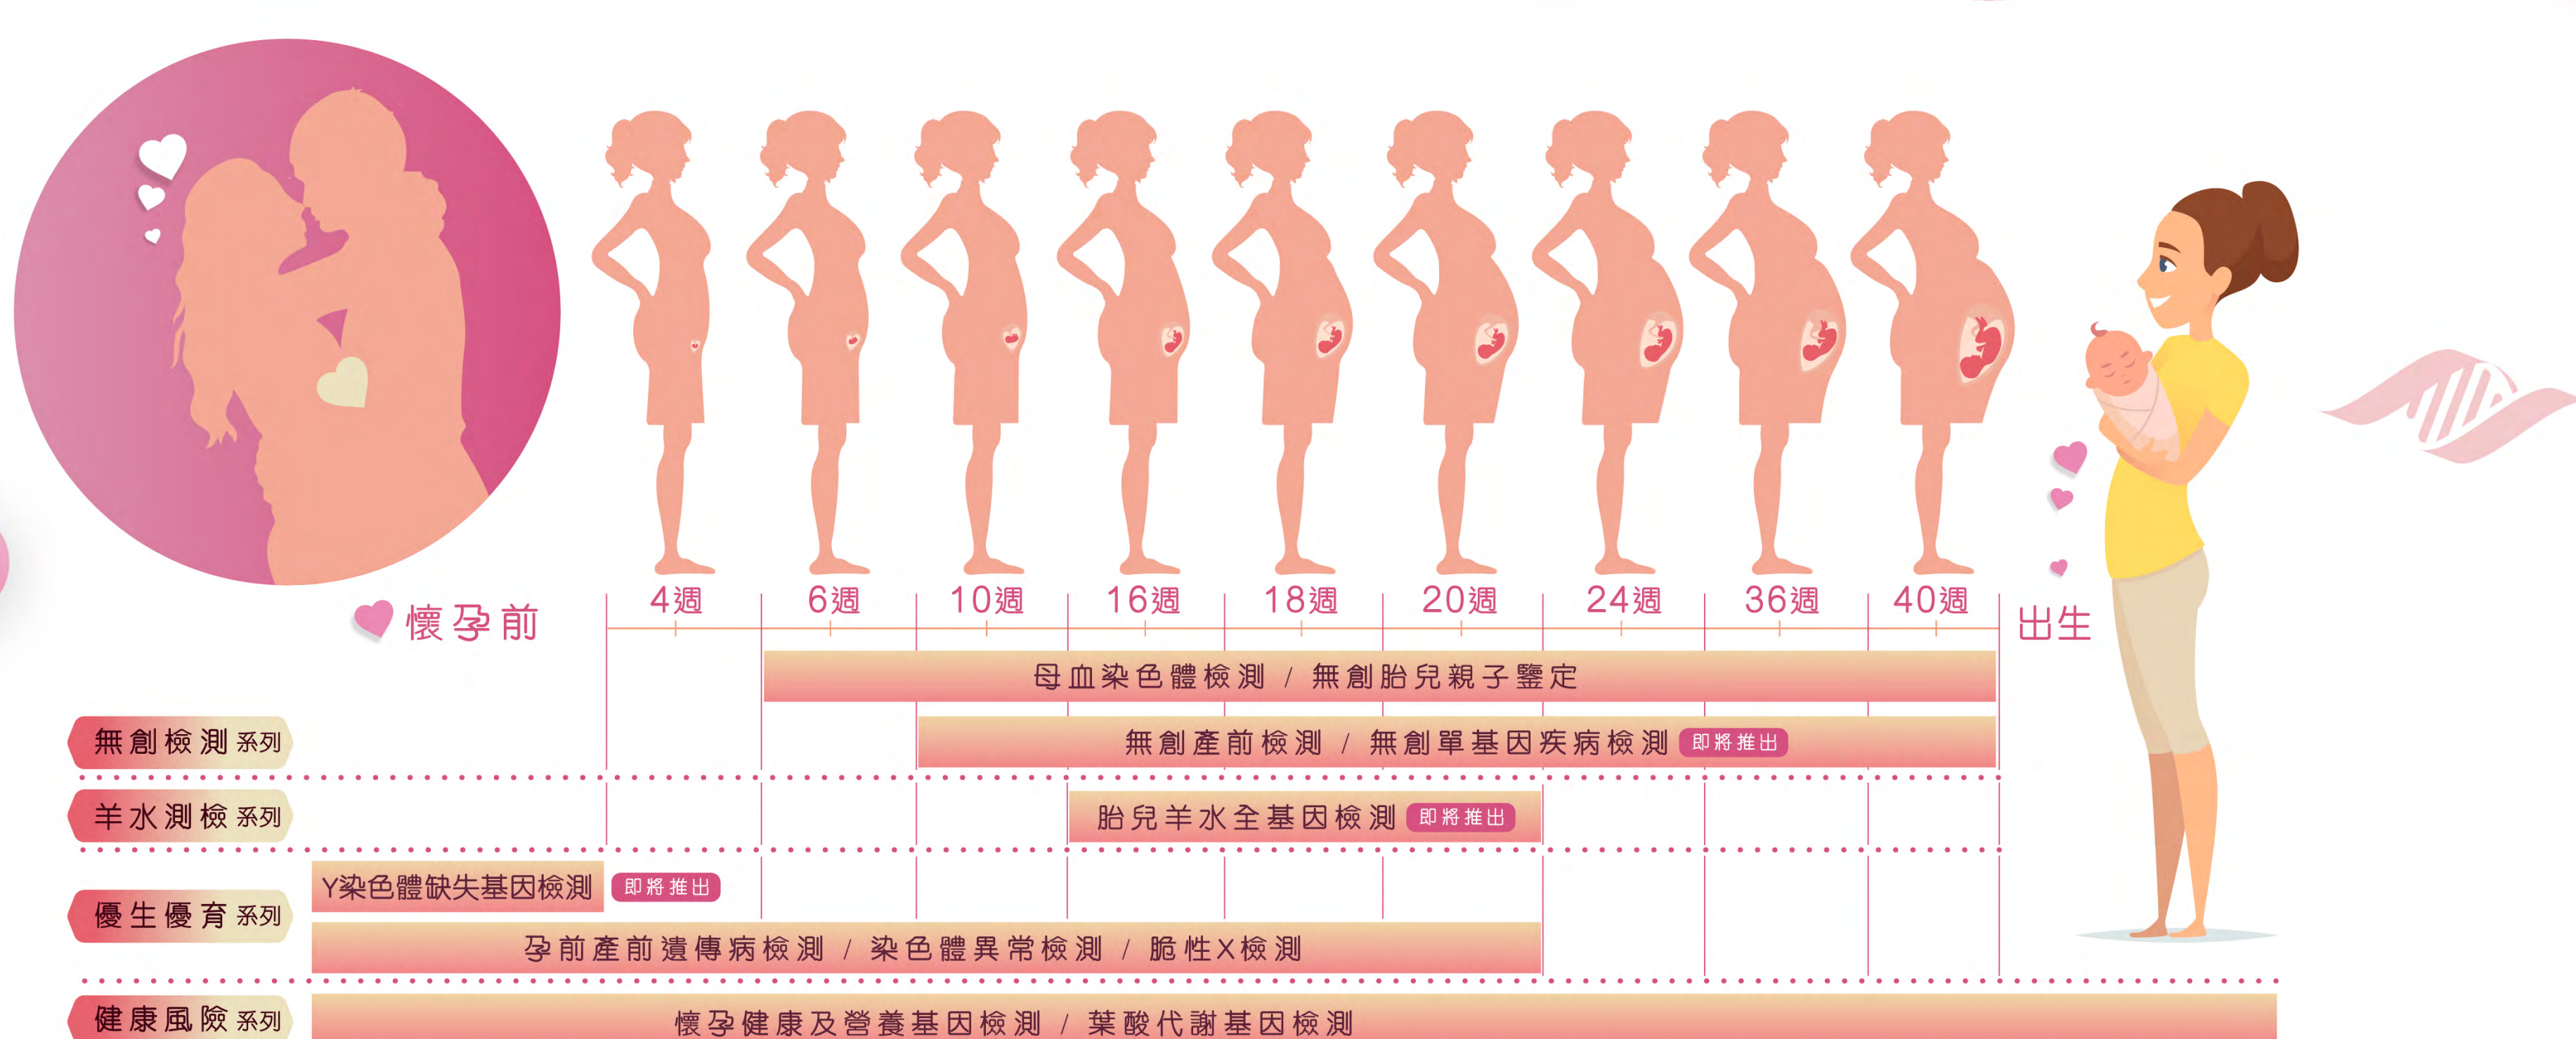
懷孕前

4週 6週 10週 16週 18週 20週 24週 36週 40週

出生

無創檢測系列

母血染色體檢測 / 無創胎兒親子鑒定

無創產前檢測 / 無創單基因疾病檢測 即將推出

羊水測檢系列

胎兒羊水全基因檢測 即將推出

優生優育系列

Y染色體缺失基因檢測 即將推出

孕前產前遺傳病檢測 / 染色體異常檢測 / 脆性X檢測

健康風險系列

懷孕健康及營養基因檢測 / 葉酸代謝基因檢測